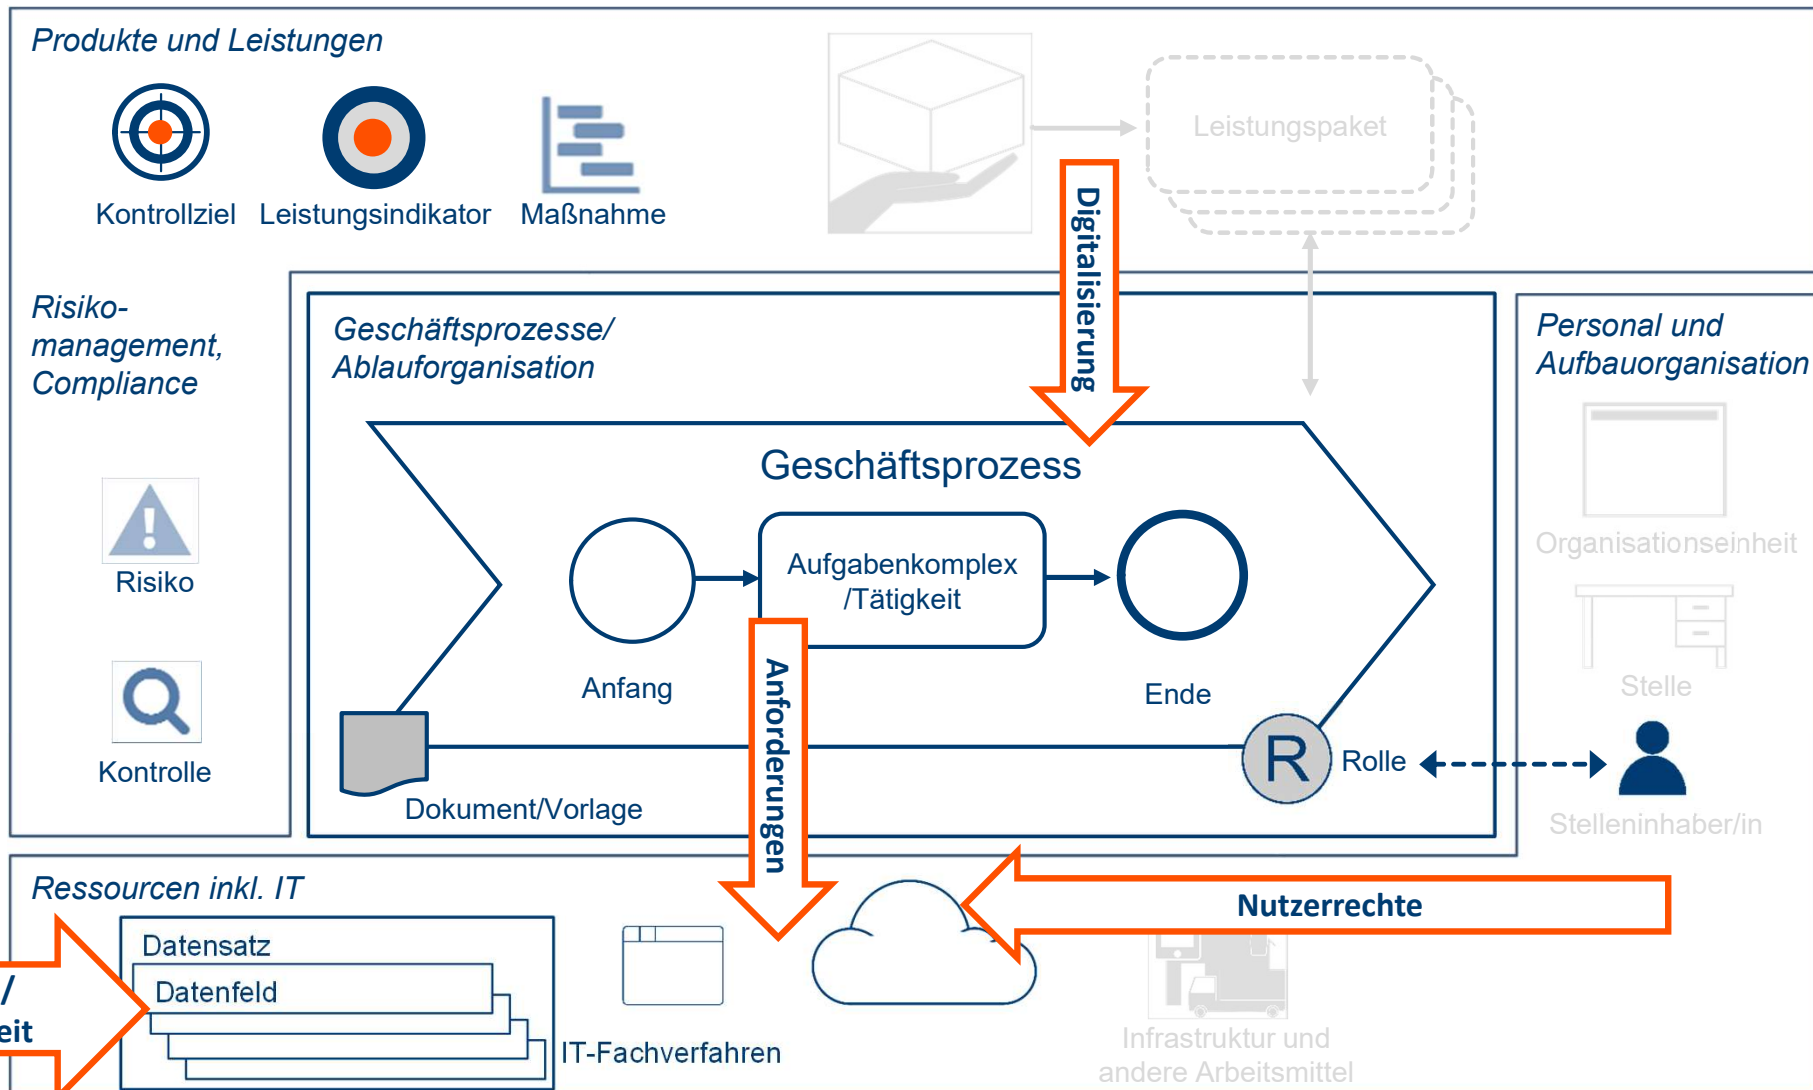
Produkte und Leistungen

Kontrollziel Leistungsindikator Maßnahme

Leistungspaket

Digitalisierung

Risikomanagement, Compliance

Risiko

Kontrolle

Geschäftsprozesse/ Ablauforganisation

Geschäftsprozess

Aufgabenkomplex /Tätigkeit

Anfang

Ende

Anforderungen

R

Rolle

Dokument/Vorlage

Personal und Aufbauorganisation

Organisationseinheit

Stelle

Stelleninhaber/in

Ressourcen inkl. IT

Datensatz

Datenfeld

IT-Fachverfahren

Nutzerrechte

Infrastruktur und andere Arbeitsmittel

/

eit